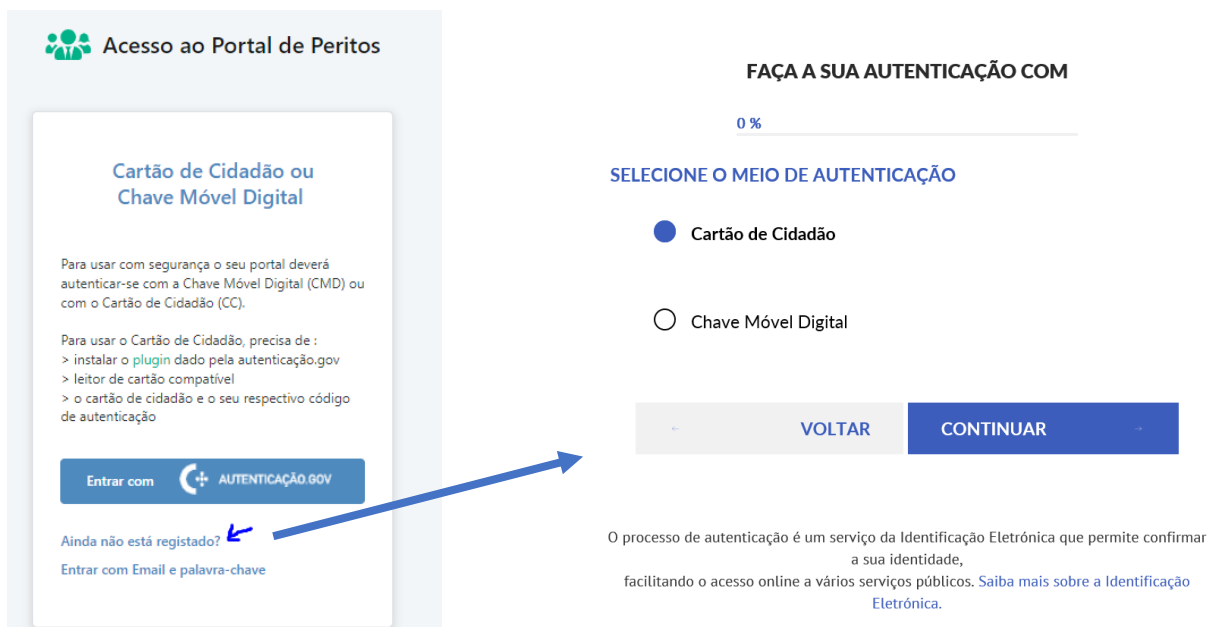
Acesso ao Portal de Peritos

Cartão de Cidadão ou Chave Móvel Digital

Para usar com segurança o seu portal deverá autenticar-se com a Chave Móvel Digital (CMD) ou com o Cartão de Cidadão (CC).

Para usar o Cartão de Cidadão, precisa de :
> instalar o plugin dado pela autenticação.gov
> leitor de cartão compatível
> o cartão de cidadão e o seu respectivo código de autenticação

Entrar com AUTENTICAÇÃO.GOV

Ainda não está registado?

Entrar com Email e palavra-chave

FAÇA A SUA AUTENTICAÇÃO COM

0 %

SELECIONE O MEIO DE AUTENTICAÇÃO

Cartão de Cidadão

Chave Móvel Digital

← VOLTAR

CONTINUAR →

O processo de autenticação é um serviço da Identificação Eletrónica que permite confirmar a sua identidade,
facilitando o acesso online a vários serviços públicos. Saiba mais sobre a Identificação Eletrónica.